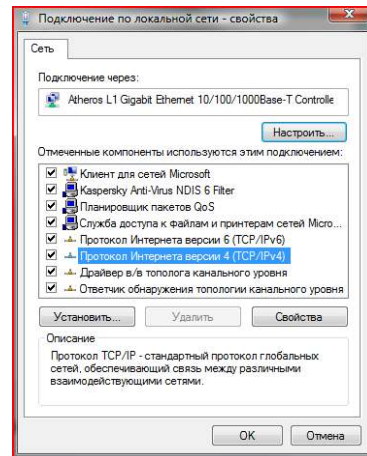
Подключение по локальной сети - свойства

Сеть

Подключение через:

Atheros L1 Gigabit Ethernet 10/100/1000Base-T Controlle

Настроить...

Отмеченные компоненты используются этим подключением:

Клиент для сетей Microsoft
Kaspersky Anti-Virus NDIS 6 Filter
Планировщик пакетов QoS
Служба доступа к файлам и принтерам сетей Micro...
Протокол Интернета версии 6 (TCP/IPv6)
Протокол Интернета версии 4 (TCP/IPv4)
Драйвер в/в тополога канального уровня
Ответчик обнаружения топологии канального уровня

Установить... Удалить Свойства

Описание

Протокол TCP/IP - стандартный протокол глобальных сетей, обеспечивающий связь между различными взаимодействующими сетями.

OK Отмена